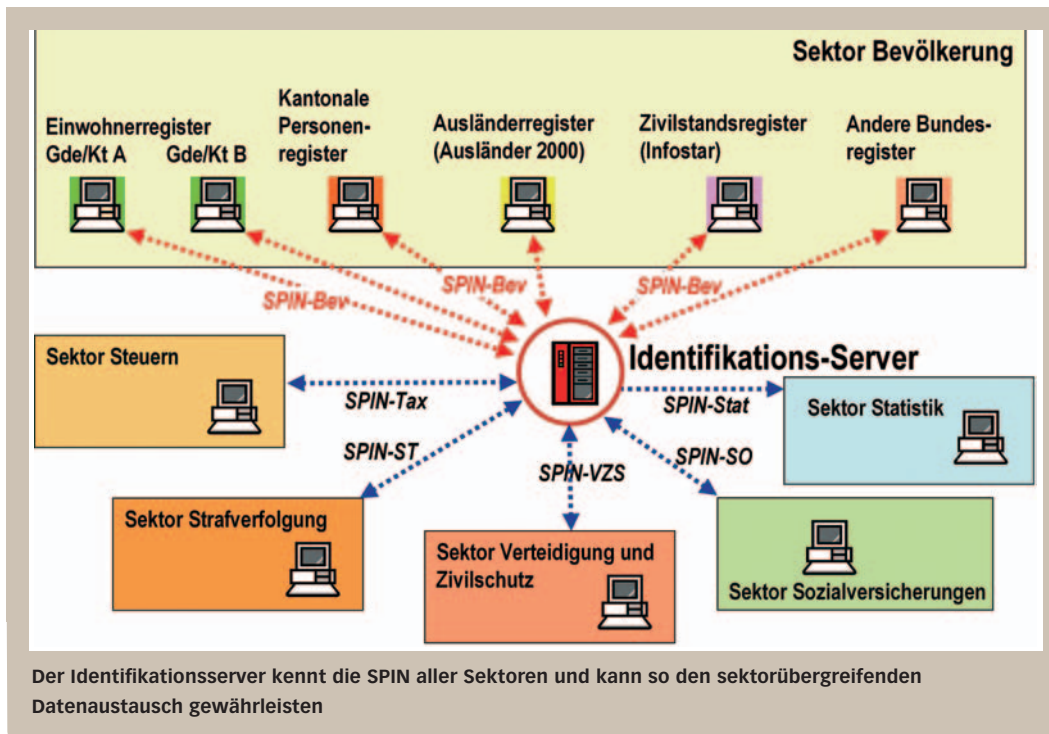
Sektor Bevölkerung

Einwohnerregister Gde/Kt A

Gde/Kt B

Kantonale Personenregister

Ausländerregister (Ausländer 2000)

Zivilstandsregister (Infostar)

Andere Bundesregister

SPIN-Bev

SPIN-Bev

SPIN-Bev

Sektor Steuern

Identifikations-Server

SPIN-Tax

SPIN-Stat

Sektor Statistik

SPIN-ST

SPIN-SO

SPIN-VZS

Sektor Strafverfolgung

Sektor Verteidigung und Zivilschutz

Sektor Sozialversicherungen

Der Identifikationsserver kennt die SPIN aller Sektoren und kann so den sektorübergreifenden Datenaustausch gewährleisten